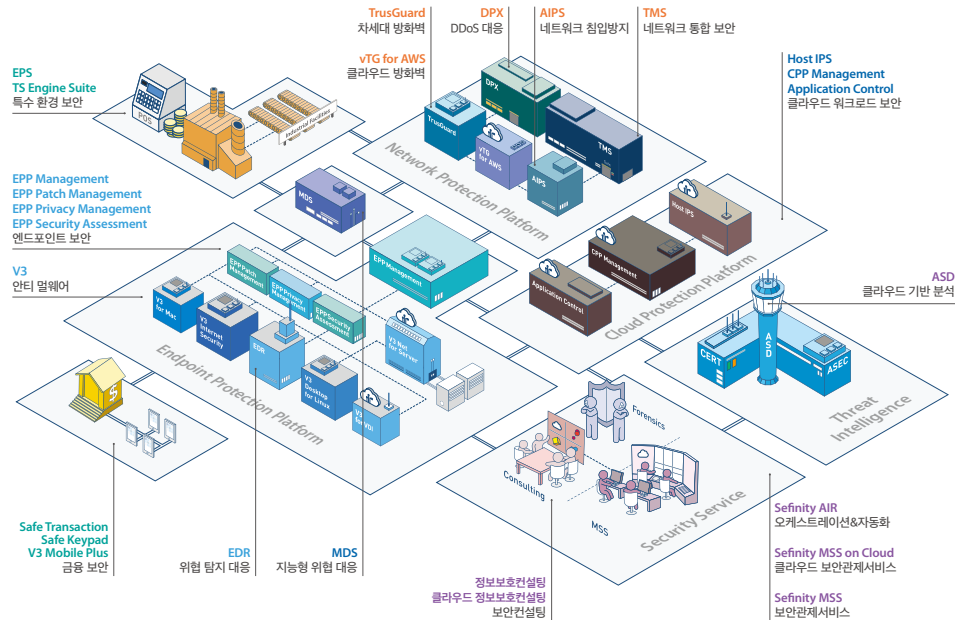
TrusGuard
차세대 방화벽

DPX
DDoS 대응

AIPS
네트워크 침입방지

TMS
네트워크 통합 보안

vTG for AWS
클라우드 방화벽

EPS
TS Engine Suite
특수 환경 보안

Host IPS
CPP Management
Application Control
클라우드 워크로드 보안

EPP Management
EPP Patch Management
EPP Privacy Management
EPP Security Assessment
엔드포인트 보안

V3
안티 멀웨어

ASD
클라우드 기반 분석

POS
Industrial Facilities
TrusGuard
DPX
vTG for AWS
AIPS
TMS
Network Protection Platform
MDS
EPP Management
Host IPS
CPP Management
Application Control
Cloud Protection Platform
EPP Patch Management
EPP Privacy Management
EPP Security Assessment
V3 for Mac
V3 Internet Security
EDR
V3 Net for Server
V3 Desktop for Linux
V3 for VDI
Endpoint Protection Platform
CERT
ASD
ASEC
Threat Intelligence
Forensics
Consulting
MSS
Security Service

Safe Transaction
Safe Keypad
V3 Mobile Plus
금융 보안

EDR
위협 탐지 대응

MDS
지능형 위협 대응

정보보호컨설팅
클라우드 정보보호컨설팅
보안컨설팅

Sefinity AIR
오케스트레이션&자동화

Sefinity MSS on Cloud
클라우드 보안관제서비스

Sefinity MSS
보안관제서비스